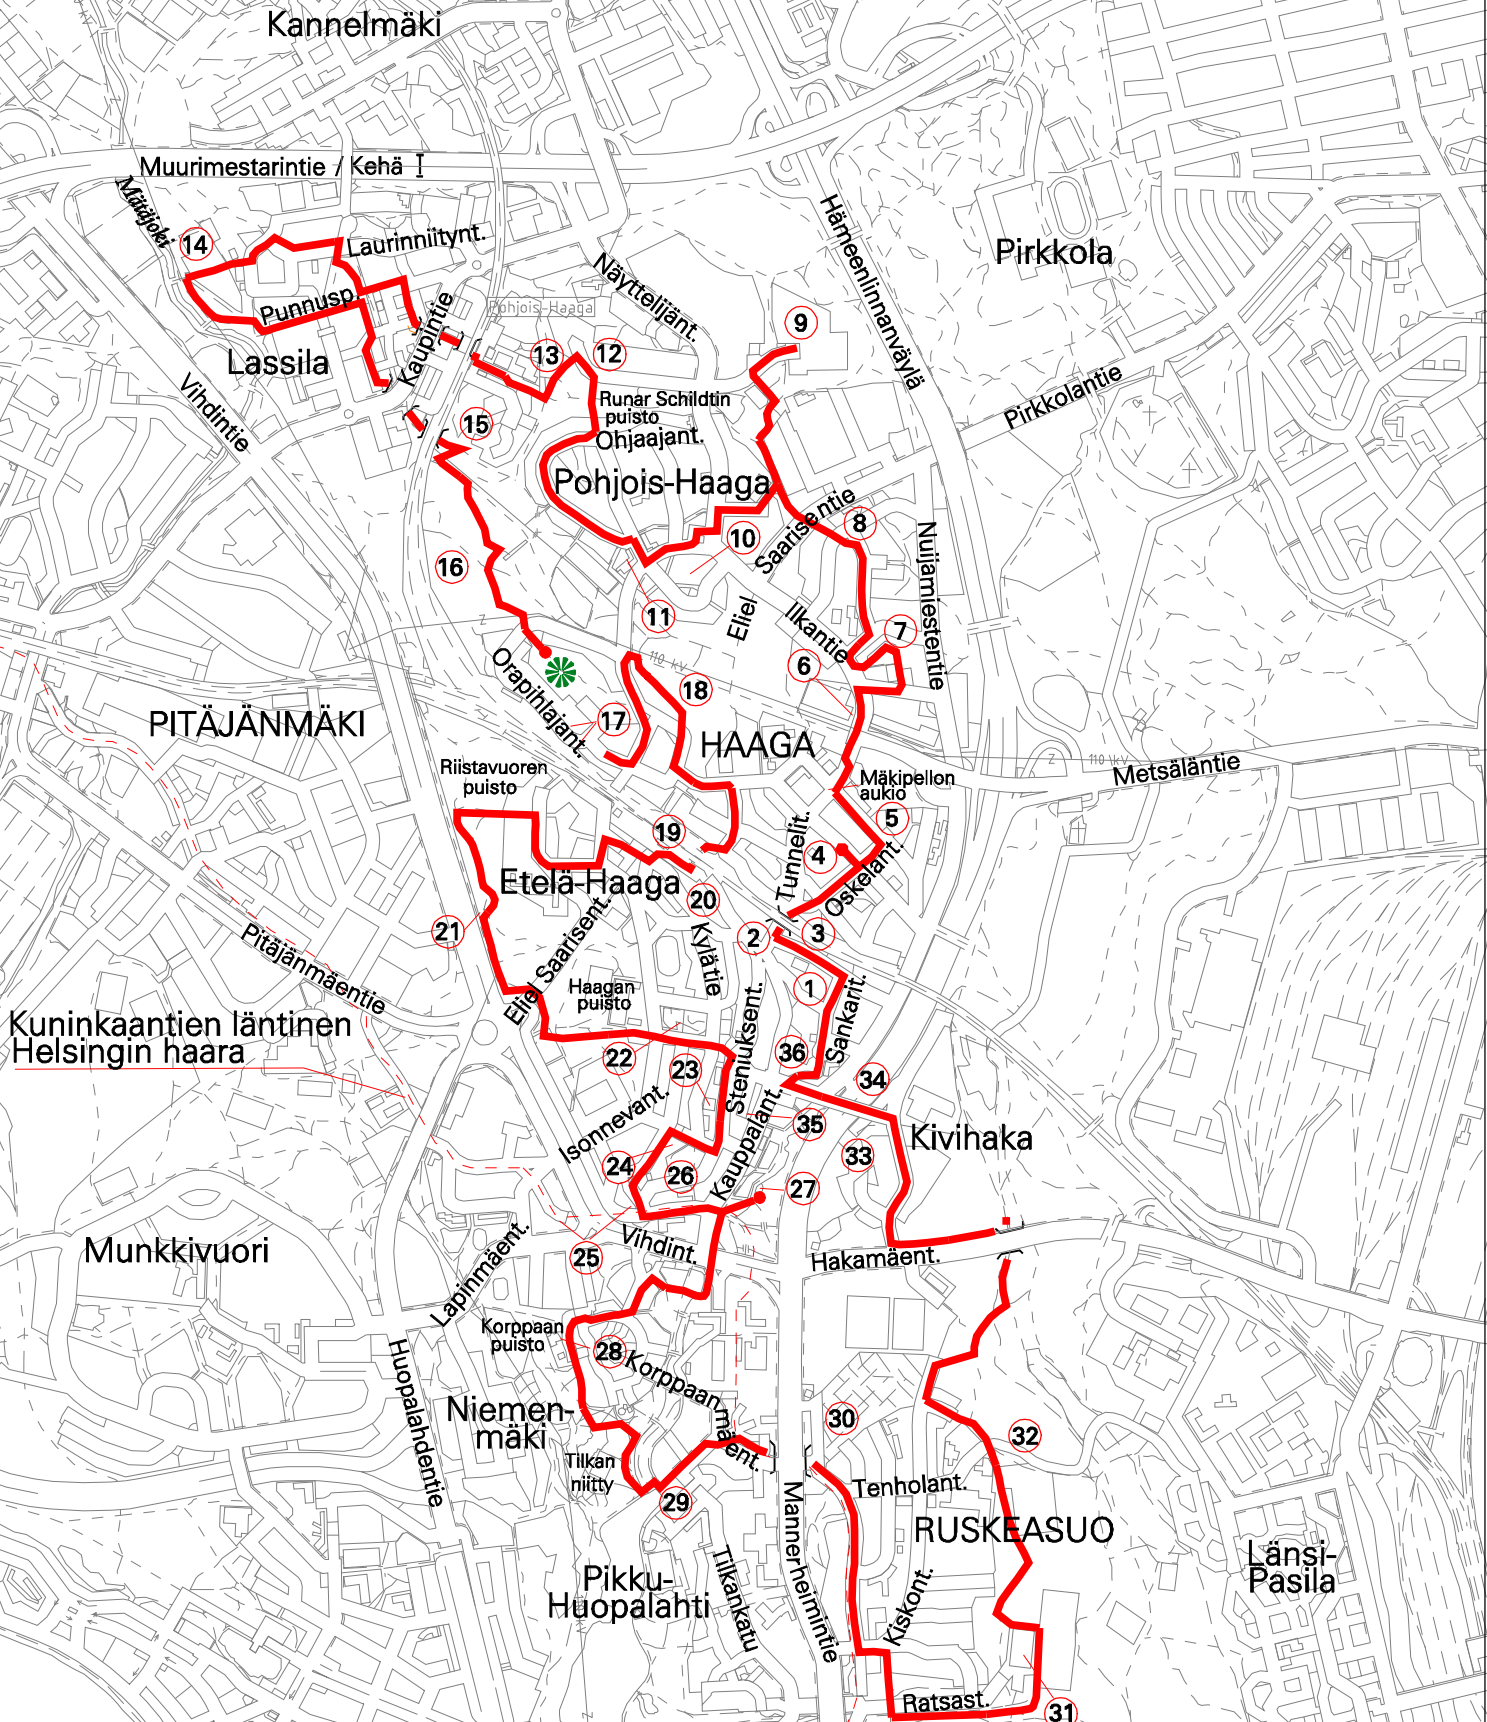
Kannelmäki

Muurimestarintie / Kehä I

Mätäjoki

14

Laurinniitynt.

Punnusp.

Lassila

Kaupintie

Pohjois-Haaga

Näyttelijänt.

13

12

9

Hämeenlinnanväylä

Pirkkola

Pirkkolantie

Vihdintie

15

Runar Schildtin puisto

Ohjaajant.

Pohjois-Haaga

Saarisentie

8

10

Nuijamiestentie

16

11

Eliel

Ilkantie

7

6

Orapihlajant.

18

110 kV

17

PITÄJÄNMÄKI

HAAGA

Mäkipellon aukio

110 kV

Metsäläntie

Riistavuoren puisto

5

19

Tunnelit.

4

Oskelant.

Etelä-Haaga

20

21

2

3

Eliel Saarisent.

Kylätie

Pitäjänmäentie

1

Haagan puisto

Sankarit.

Kuninkaantien läntinen Helsingin haara

Steniuksent.

36

22

23

34

Isonnevant.

Kauppalant.

35

Kivihaka

33

24

26

27

Vihdint.

Hakamäent.

Munkkivuori

25

Lapinmäent.

Korppaan puisto

28

Korppaanmäent.

Huopalahdentie

Niemenmäki

30

32

Tilkan niitty

Tenholant.

29

Mannerheimintie

RUSKEASUO

Länsi-Pasila

Tilkankatu

Pikku-Huopalahti

Kiskont.

Ratsast.

31